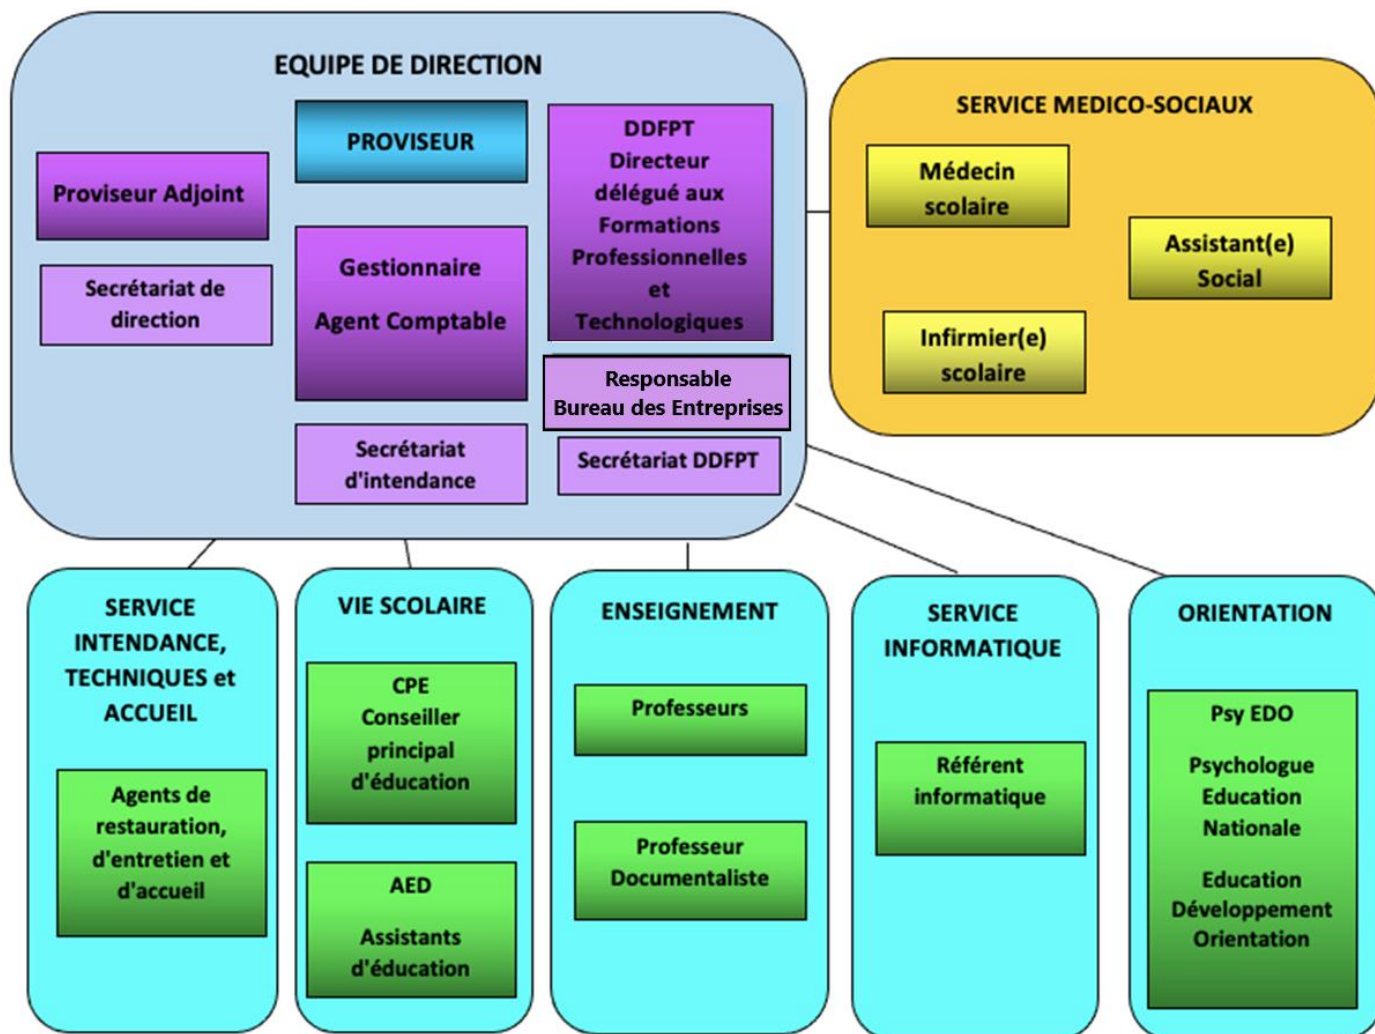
EQUIPE DE DIRECTION

PROVISEUR

Proviseur Adjoint

Secrétariat de direction

Gestionnaire

Agent Comptable

DDFPT Directeur délégué aux Formations Professionnelles et Technologiques

Responsable Bureau des Entreprises

Secrétariat d'intendance

Secrétariat DDFPT

SERVICE MEDICO-SOCIAUX

Médecin scolaire

Assistant(e) Social

Infirmier(e) scolaire

SERVICE INTENDANCE, TECHNIQUES et ACCUEIL

Agents de restauration, d'entretien et d'accueil

VIE SCOLAIRE

CPE Conseiller principal d'éducation

AED

Assistants d'éducation

ENSEIGNEMENT

Professeurs

Professeur Documentaliste

SERVICE INFORMATIQUE

Référent informatique

ORIENTATION

Psy EDO

Psychologue Education Nationale

Education Développement Orientation